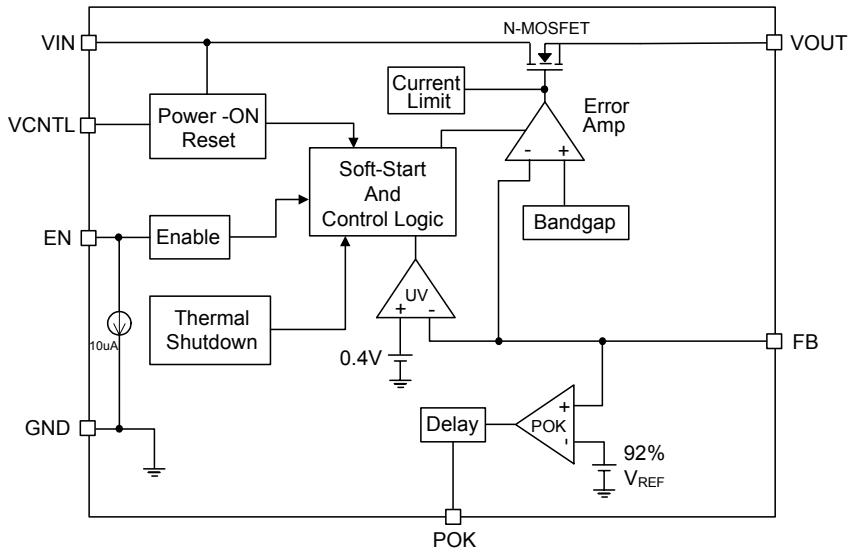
N-MOSFET

VIN

VOUT

Current Limit

Error Amp

VCNTL

Power -ON Reset

Soft-Start And Control Logic

-

+

EN

Enable

Bandgap

UV

+

-

Thermal Shutdown

10uA

0.4V

FB

GND

Delay

+

POK

-

92%

$V_{REF}$

POK